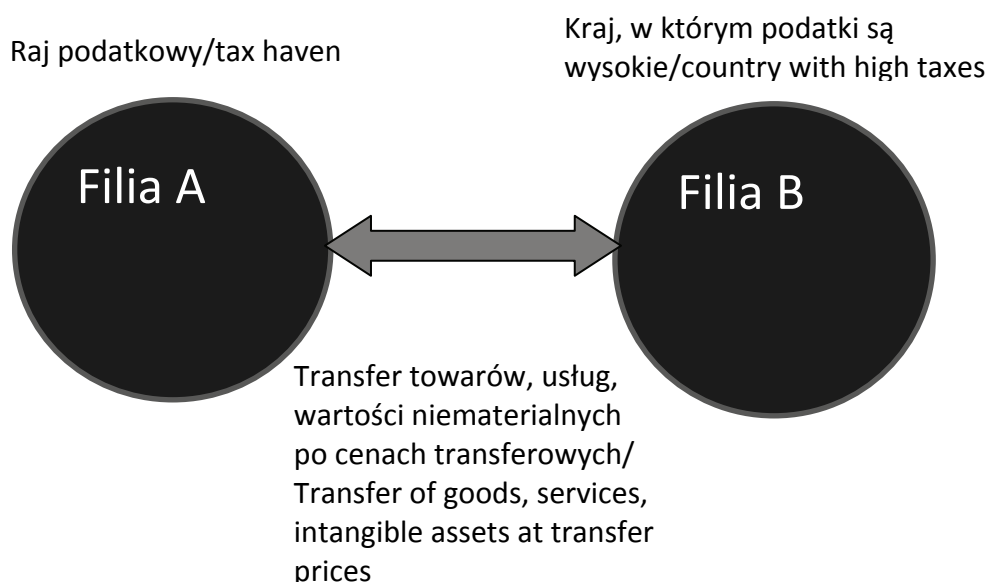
Raj podatkowy/tax haven

Kraj, w którym podatki są wysokie/country with high taxes

Filia A

Filia B

Transfer towarów, usług, wartości niematerialnych po cenach transferowych/ Transfer of goods, services, intangible assets at transfer prices